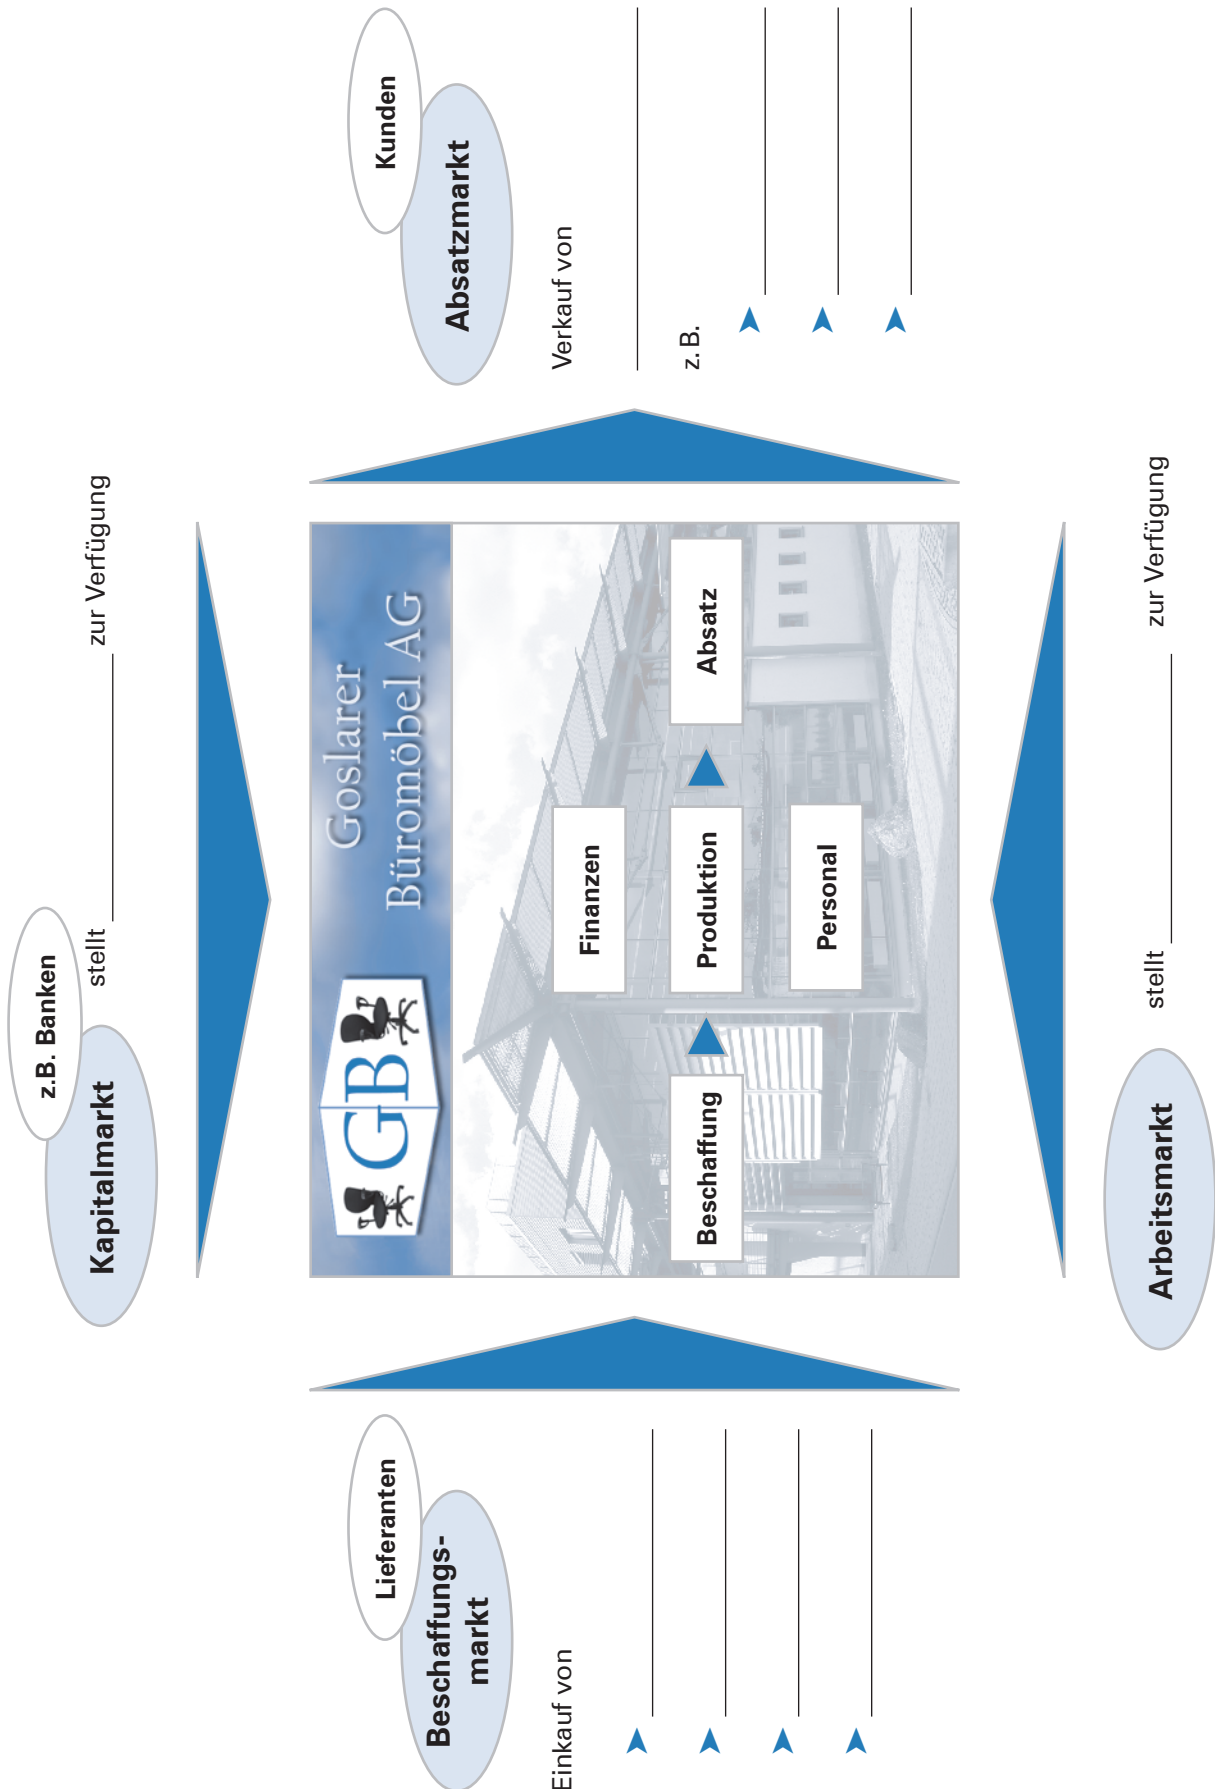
Kapitalmarkt

z.B. Banken

stellt ______ zur Verfügung

Absatzmarkt

Kunden

Verkauf von

z. B.

GB

Goslarer Büromöbel AG

Finanzen

Beschaffung

Produktion

Absatz

Personal

Beschaffungsmarkt

Lieferanten

Einkauf von

Arbeitsmarkt

stellt ______ zur Verfügung